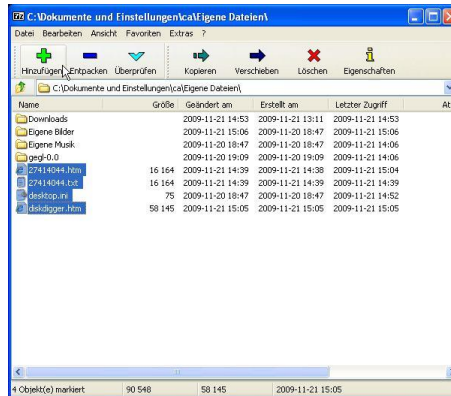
C:\Dokumente und Einstellungen\ca\Eigene Dateien\

Datei Bearbeiten Ansicht Favoriten Extras ?

Hinzufügen Entpacken Überprüfen Kopieren Verschieben Löschen Eigenschaften

C:\Dokumente und Einstellungen\ca\Eigene Dateien\

| Name | Größe | Geändert am | Erstellt am | Letzter Zugriff | At |
|---|---|---|---|---|---|
| Downloads | | 2009-11-21 14:53 | 2009-11-21 13:11 | 2009-11-21 14:53 | |
| Eigene Bilder | | 2009-11-21 15:06 | 2009-11-20 18:47 | 2009-11-21 15:06 | |
| Eigene Musik | | 2009-11-20 18:47 | 2009-11-20 18:47 | 2009-11-21 14:06 | |
| gegl-0.0 | | 2009-11-20 19:09 | 2009-11-20 19:09 | 2009-11-21 14:06 | |
| 27414044.htm | 16 164 | 2009-11-21 14:39 | 2009-11-21 14:38 | 2009-11-21 15:04 | |
| 27414044.txt | 16 164 | 2009-11-21 14:39 | 2009-11-21 14:39 | 2009-11-21 14:39 | |
| desktop.ini | 75 | 2009-11-20 18:47 | 2009-11-20 18:47 | 2009-11-21 14:52 | |
| diskdigger.htm | 58 145 | 2009-11-21 15:05 | 2009-11-21 15:05 | 2009-11-21 15:05 | |

4 Objekt(e) markiert | 90 548 | 58 145 | 2009-11-21 15:05